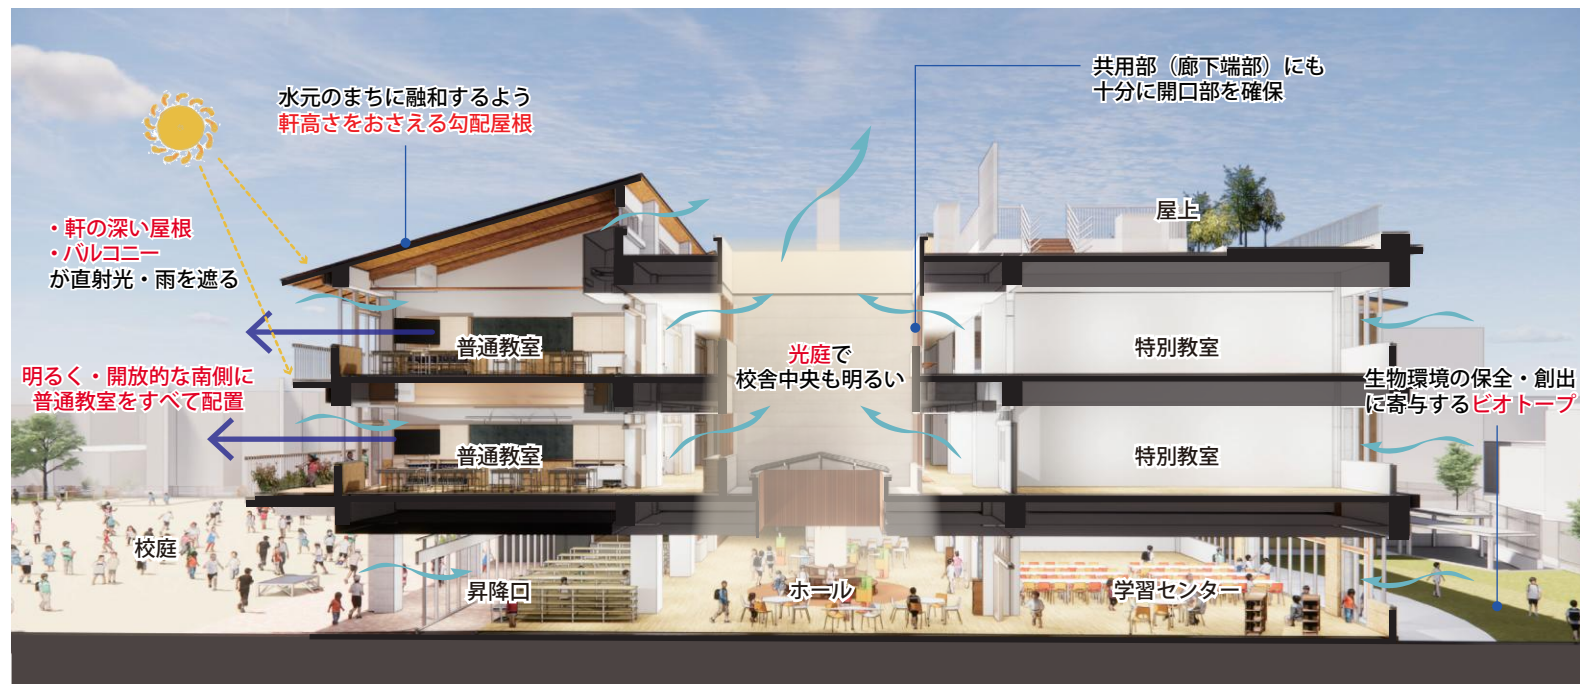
水元のまちに融和するよう
軒高さをおさえる勾配屋根

・軒の深い屋根
・バルコニー
が直射光・雨を遮る

共用部（廊下端部）にも
十分に開口部を確保

屋上

普通教室

特別教室

光庭で
校舎中央も明るい

明るく・開放的な南側に
普通教室をすべて配置

生物環境の保全・創出
に寄与するビオトープ

普通教室

特別教室

校庭

昇降口

ホール

学習センター